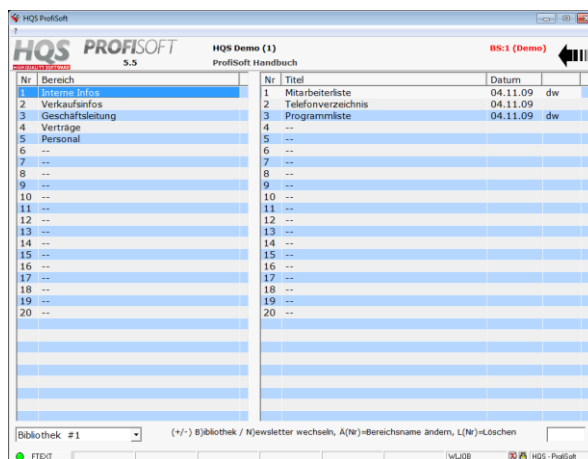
HQS ProfiSoft

?

HQS PROFISOFT 5.5

HIGH QUALITY SOFTWARE

HQS Demo (1)

ProfiSoft Handbuch

BS:1 (Demo)

| Nr | Bereich |
|---|---|
| 1 | Interne Infos |
| 2 | Verkaufsinfos |
| 3 | Geschäftsleitung |
| 4 | Verträge |
| 5 | Personal |
| 6 | -- |
| 7 | -- |
| 8 | -- |
| 9 | -- |
| 10 | -- |
| 11 | -- |
| 12 | -- |
| 13 | -- |
| 14 | -- |
| 15 | -- |
| 16 | -- |
| 17 | -- |
| 18 | -- |
| 19 | -- |
| 20 | -- |

| Nr | Titel | Datum | |
|---|---|---|---|
| 1 | Mitarbeiterliste | 04.11.09 | dw |
| 2 | Telefonverzeichnis | 04.11.09 | |
| 3 | Programmliste | 04.11.09 | dw |
| 4 | -- | | |
| 5 | -- | | |
| 6 | -- | | |
| 7 | -- | | |
| 8 | -- | | |
| 9 | -- | | |
| 10 | -- | | |
| 11 | -- | | |
| 12 | -- | | |
| 13 | -- | | |
| 14 | -- | | |
| 15 | -- | | |
| 16 | -- | | |
| 17 | -- | | |
| 18 | -- | | |
| 19 | -- | | |
| 20 | -- | | |

Bibliothek #1

(+/-) B)ibliothek / N)ewsletter wechseln, Ä(Nr)=Bereichsname ändern, L(Nr)=Löschen

FTEXT

WLJOB

HQS - ProfiSoft